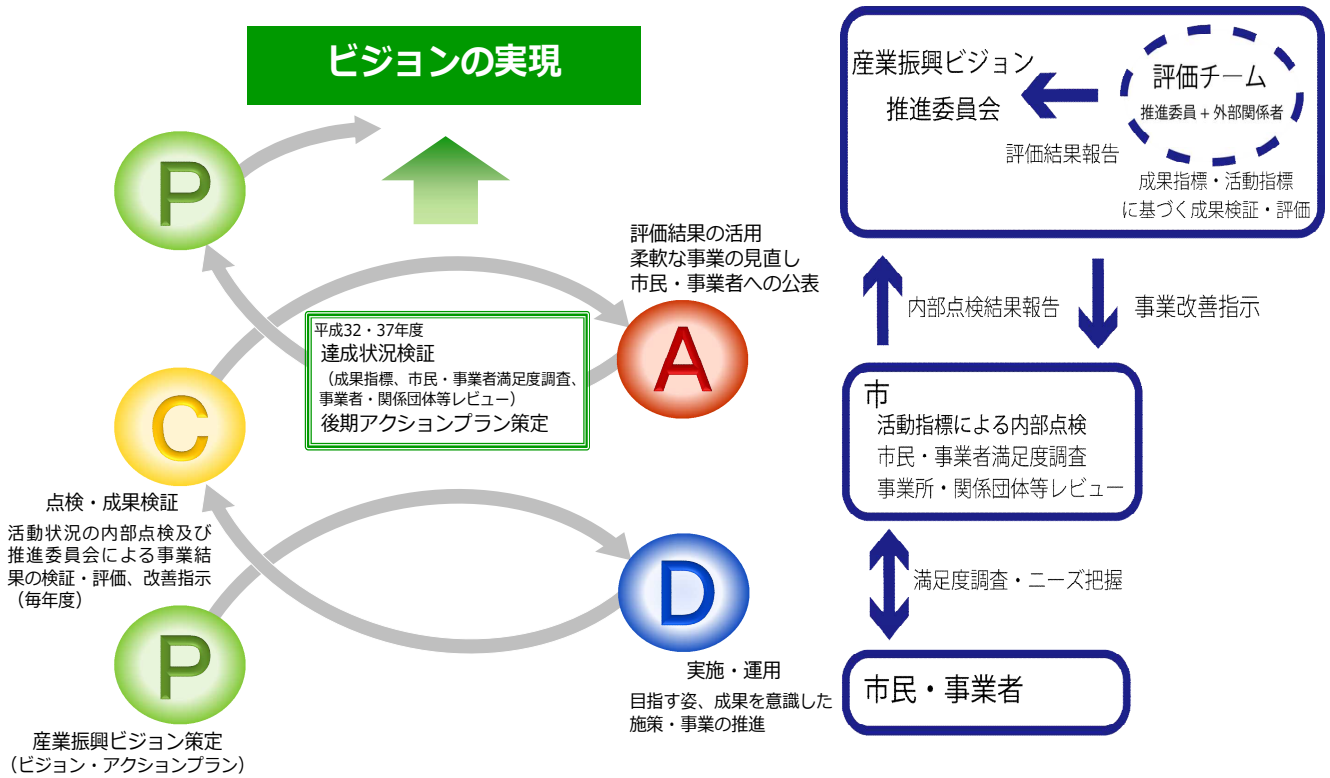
ビジョンの実現

P

評価結果の活用
柔軟な事業の見直し
市民・事業者への公表

平成32・37年度
達成状況検証
（成果指標、市民・事業者満足度調査、事業者・関係団体等レビュー）
後期アクションプラン策定

A

C

点検・成果検証
活動状況の内部点検及び推進委員会による事業結果の検証・評価、改善指示
（毎年度）

D

P

産業振興ビジョン策定
（ビジョン・アクションプラン）

実施・運用
目指す姿、成果を意識した施策・事業の推進

産業振興ビジョン
推進委員会

評価チーム
推進委員＋外部関係者

評価結果報告

成果指標・活動指標
に基づく成果検証・評価

内部点検結果報告

事業改善指示

市
活動指標による内部点検
市民・事業者満足度調査
事業所・関係団体等レビュー

満足度調査・ニーズ把握

市民・事業者